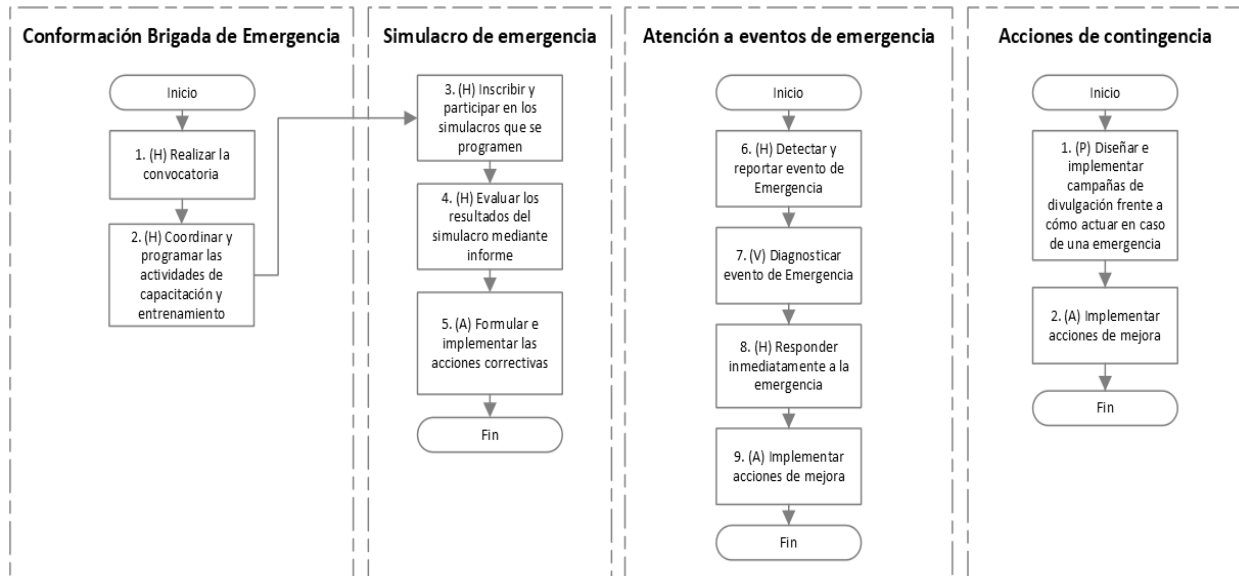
Conformación Brigada de Emergencia

Inicio

1. (H) Realizar la convocatoria

2. (H) Coordinar y programar las actividades de capacitación y entrenamiento

Simulacro de emergencia

3. (H) Inscribir y participar en los simulacros que se programen

4. (H) Evaluar los resultados del simulacro mediante informe

5. (A) Formular e implementar las acciones correctivas

Fin

Atención a eventos de emergencia

Inicio

6. (H) Detectar y reportar evento de Emergencia

7. (V) Diagnosticar evento de Emergencia

8. (H) Responder inmediatamente a la emergencia

9. (A) Implementar acciones de mejora

Fin

Acciones de contingencia

Inicio

1. (P) Diseñar e implementar campañas de divulgación frente a cómo actuar en caso de una emergencia

2. (A) Implementar acciones de mejora

Fin